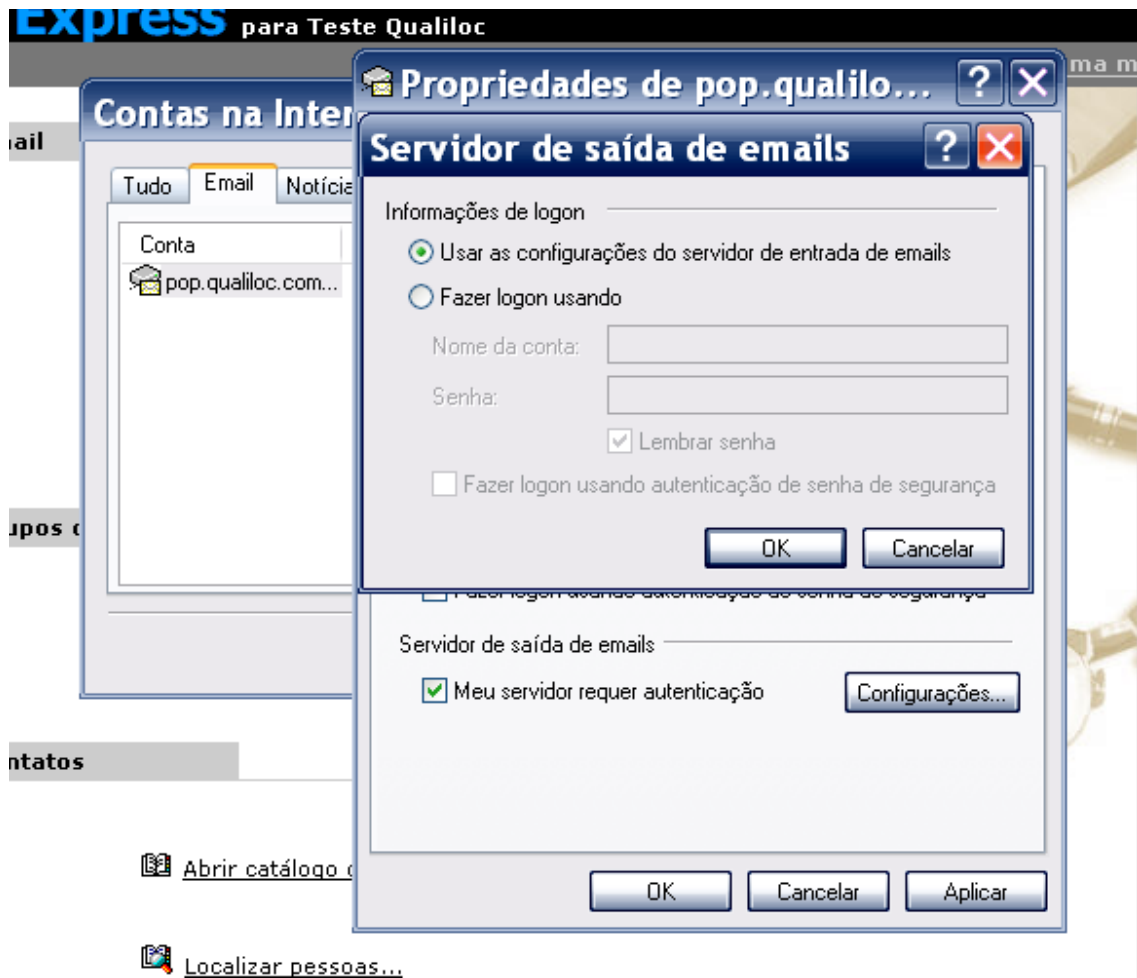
Express para Teste Qualiloc

ma m

Contas na Inter

ail

Tudo | Email | Notícia

Conta

pop.qualiloc.com...

upos c

ntatos

Abrir catálogo c

Localizar pessoas...

Propriedades de pop.qualilo...

Servidor de saída de emails

Informações de logon

Usar as configurações do servidor de entrada de emails

Fazer logon usando

Nome da conta:

Senha:

Lembrar senha

Fazer logon usando autenticação de senha de segurança

OK

Cancelar

Servidor de saída de emails

Meu servidor requer autenticação

Configurações...

OK

Cancelar

Aplicar